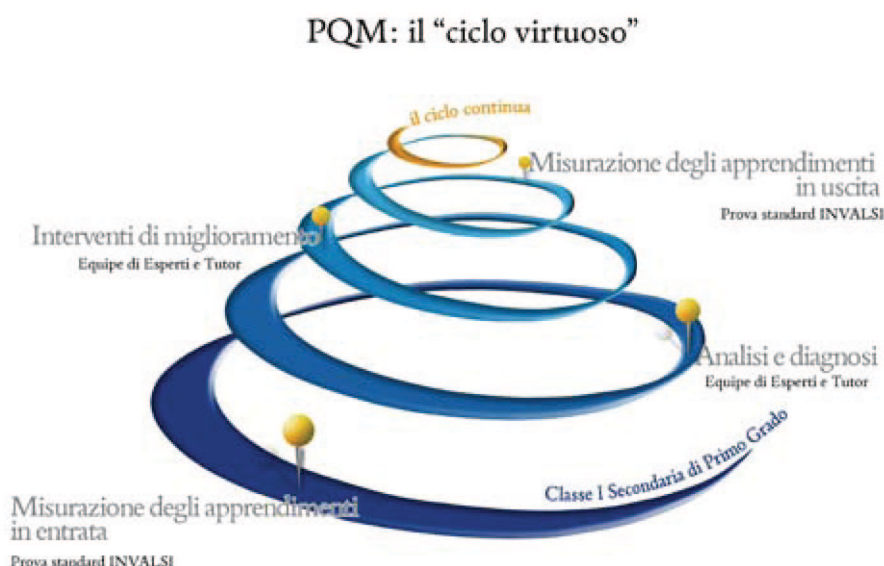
PQM: il "ciclo virtuoso"

il ciclo continua

Misurazione degli apprendimenti in uscita
Prova standard INVALSI

Interventi di miglioramento
Equipe di Esperti e Tutor

Analisi e diagnosi
Equipe di Esperti e Tutor

Classe I Secondaria di Primo Grado

Misurazione degli apprendimenti in entrata
Prova standard INVALSI